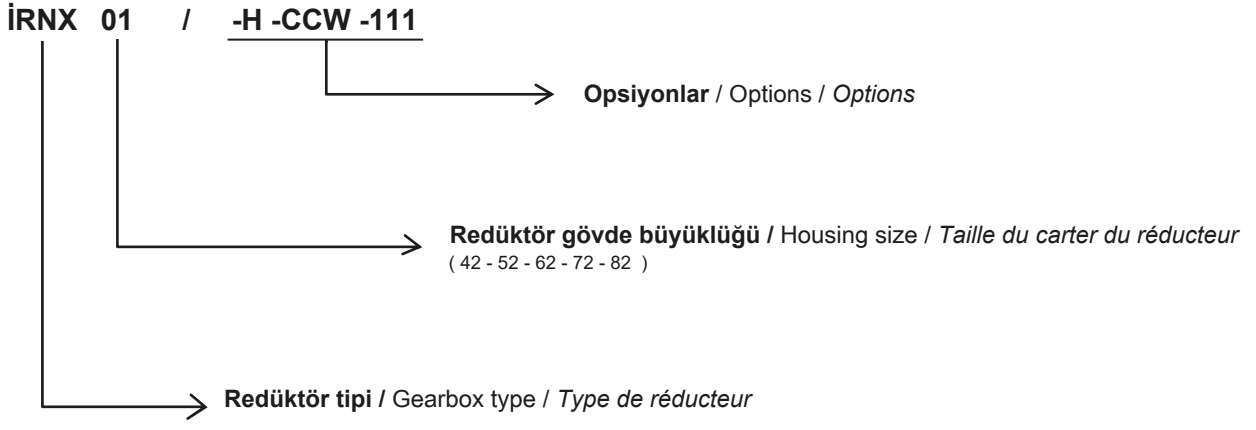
İRNX 01 / -H -CCW -111

**Opsiyonlar** / Options / *Options*

**Redüktör gövde büyüklüğü /** Housing size / *Taille du carter du réducteur*
( 42 - 52 - 62 - 72 - 82 )

**Redüktör tipi /** Gearbox type / *Type de réducteur*